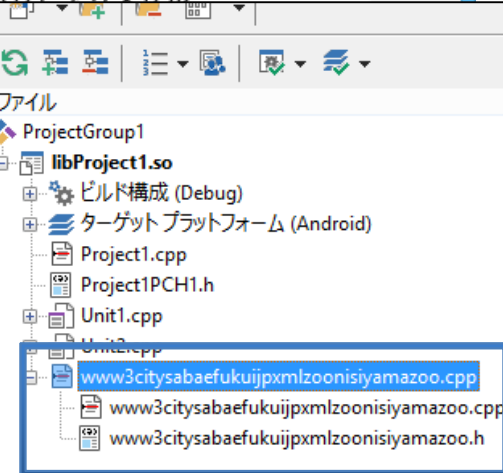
ファイル
ProjectGroup1
libProject1.so
ビルド構成 (Debug)
ターゲット プラットフォーム (Android)
Project1.cpp
Project1PCH1.h
Unit1.cpp
Unit2.cpp
www3citysabaefukuijpxmlzoonisiyamazoo.cpp
www3citysabaefukuijpxmlzoonisiyamazoo.cpp
www3citysabaefukuijpxmlzoonisiyamazoo.h